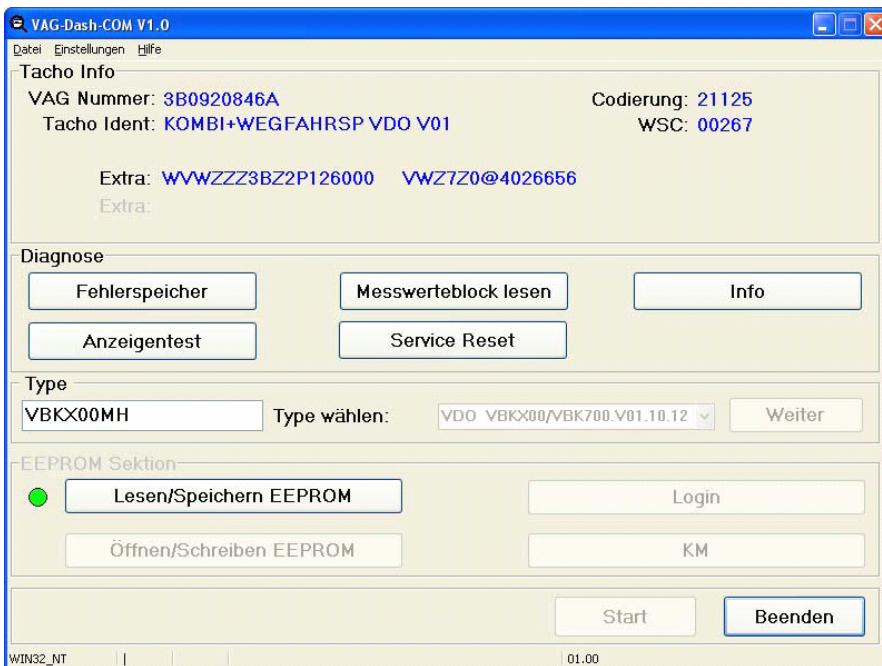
VAG-Dash-COM V1.0

Datei Einstellungen Hilfe

Tacho Info

VAG Nummer: 3B0920846A

Codierung: 21125

Tacho Ident: KOMBI+WEGFAHRSP VDO V01

WSC: 00267

Extra: WVWZZZ3BZ2P126000 VWZ7Z0@4026656

Extra:

Diagnose

Fehlerspeicher

Messwerteblock lesen

Info

Anzeigentest

Service Reset

Type

VBKX00MH

Type wählen:

VDO VBKX00/VBK700.V01.10.12

Weiter

EEPROM Sektion

Lesen/Speichern EEPROM

Login

Öffnen/Schreiben EEPROM

KM

Start

Beenden

WIN32_NT

01.00